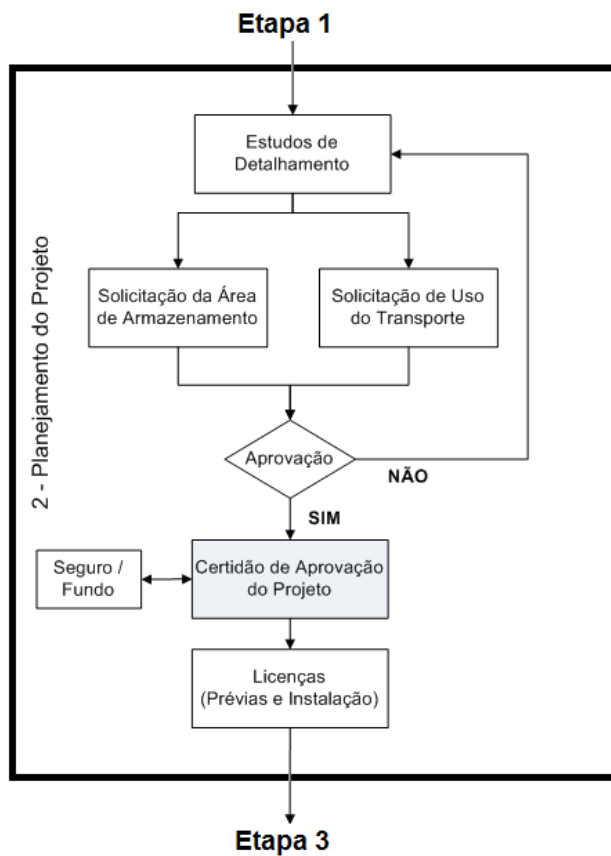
Etapa 1

2 - Planejamento do Projeto

Estudos de Detalhamento

Solicitação da Área de Armazenamento

Solicitação de Uso do Transporte

Aprovação

NÃO

SIM

Seguro / Fundo

Certidão de Aprovação do Projeto

Licenças (Prévias e Instalação)

Etapa 3